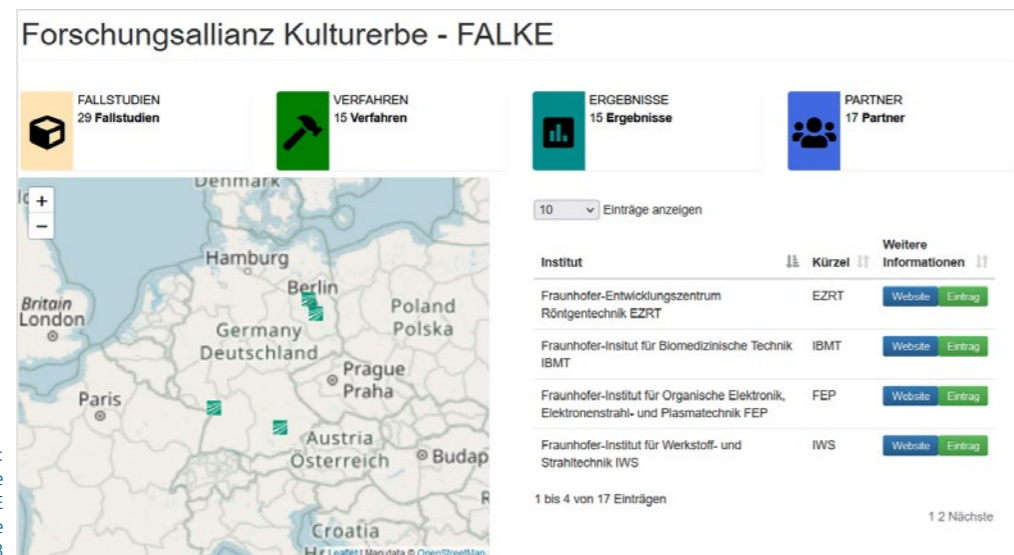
Forschungsallianz Kulturerbe - FALKE

FALLSTUDIEN
29 **Fallstudien**

VERFAHREN
15 **Verfahren**

ERGEBNISSE
15 **Ergebnisse**

PARTNER
17 **Partner**

+
−
Denmark
Hamburg
Berlin
Britain
London
Poland
Polska
Germany
Deutschland
Prague
Praha
Paris
Austria
Österreich
Budap
Croatia
Leaflet | Map data © OpenStreetMap

10 Einträge anzeigen

| Institut | Kürzel | Weitere Informationen |
|---|---|---|
| Fraunhofer-Entwicklungszentrum Röntgentechnik EZRT | EZRT | Website Eintrag |
| Fraunhofer-Insitut für Biomedizinische Technik IBMT | IBMT | Website Eintrag |
| Fraunhofer-Institut für Organische Elektronik, Elektronenstrahl- und Plasmatechnik FEP | FEP | Website Eintrag |
| Fraunhofer-Institut für Werkstoff- und Strahltechnik IWS | IWS | Website Eintrag |

1 bis 4 von 17 Einträgen

1 2 Nächste